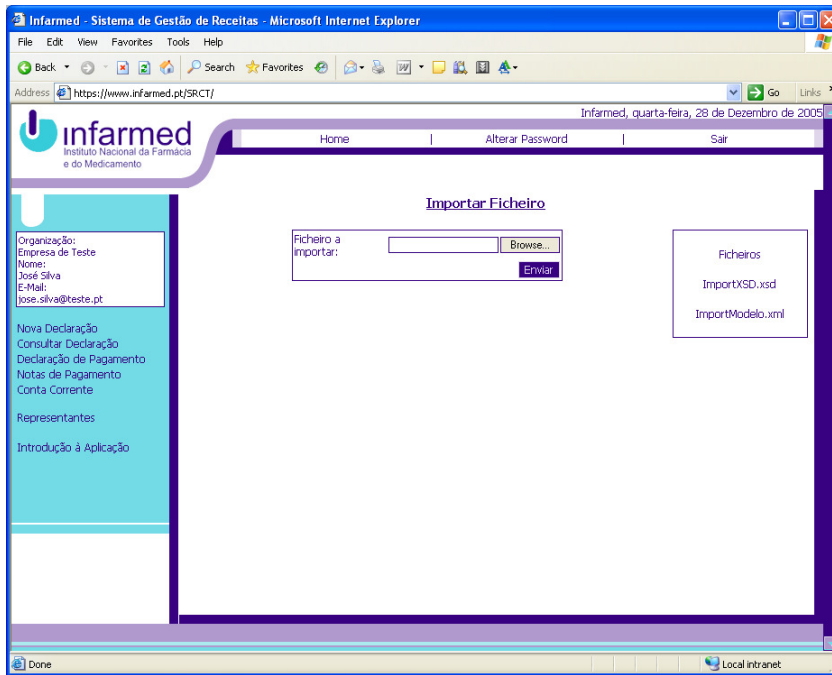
Infarmed - Sistema de Gestão de Receitas - Microsoft Internet Explorer

File Edit View Favorites Tools Help

Back Search Favorites

Address https://www.infarmed.pt/SRCT/ Go Links

Infarmed, quarta-feira, 28 de Dezembro de 2005

infarmed
Instituto Nacional da Farmácia e do Medicamento

Home | Alterar Password | Sair

Importar Ficheiro

Organização:
Empresa de Teste
Nome:
José Silva
E-Mail:
jose.silva@teste.pt

Ficheiro a importar: Browse...
Enviar

Ficheiros
ImportXSD.xsd
ImportModelo.xml

Nova Declaração
Consultar Declaração
Declaração de Pagamento
Notas de Pagamento
Conta Corrente

Representantes

Introdução à Aplicação

Done Local intranet